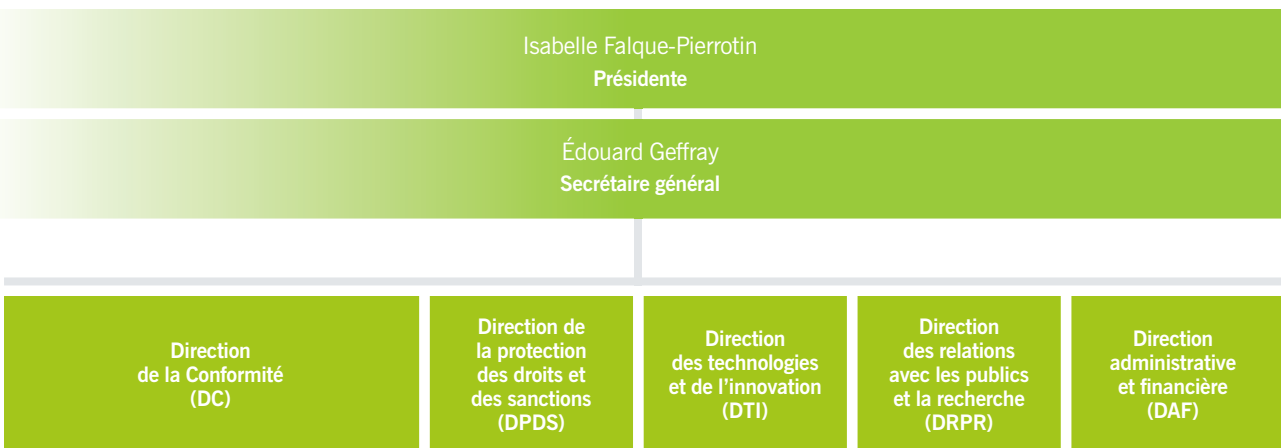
Isabelle Falque-Pierrotin
Présidente

Édouard Geffray
Secrétaire général

Direction de la Conformité (DC)

Direction de la protection des droits et des sanctions (DPDS)

Direction des technologies et de l'innovation (DTI)

Direction des relations avec les publics et la recherche (DRPR)

Direction administrative et financière (DAF)